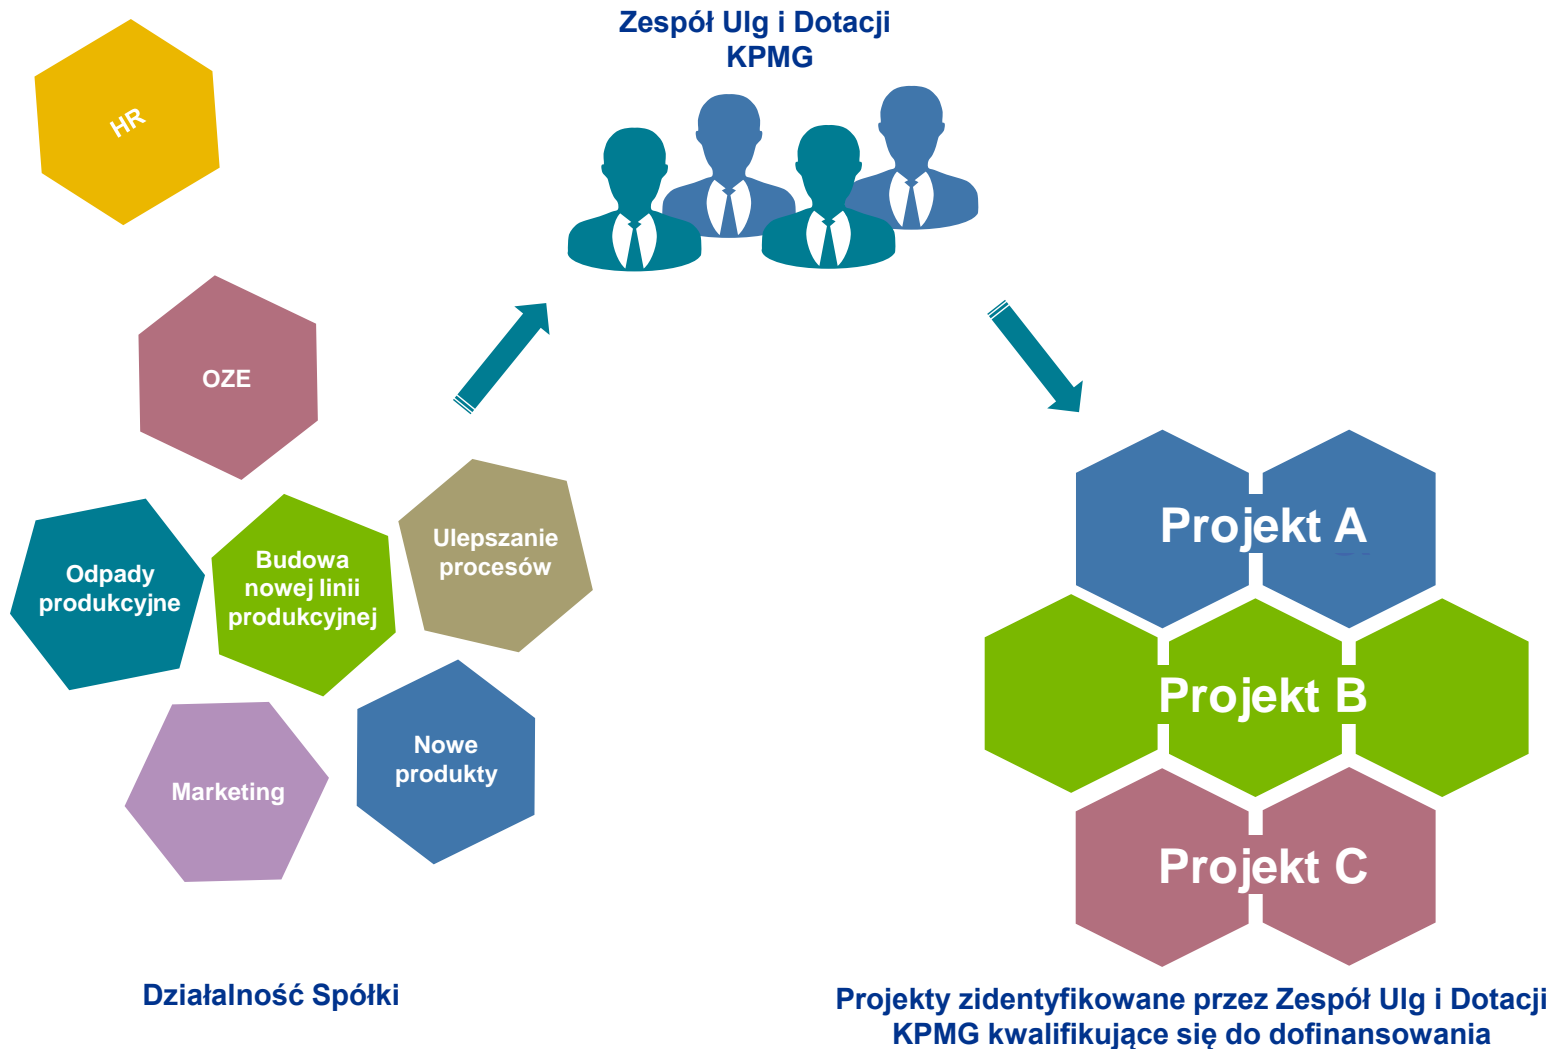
Zespół Ulg i Dotacji KPMG

HR

OZE

Odpady produkcyjne

Budowa nowej linii produkcyjnej

Ulepszanie procesów

Marketing

Nowe produkty

Projekt A

Projekt B

Projekt C

Działalność Spółki

Projekty zidentyfikowane przez Zespół Ulg i Dotacji KPMG kwalifikujące się do dofinansowania